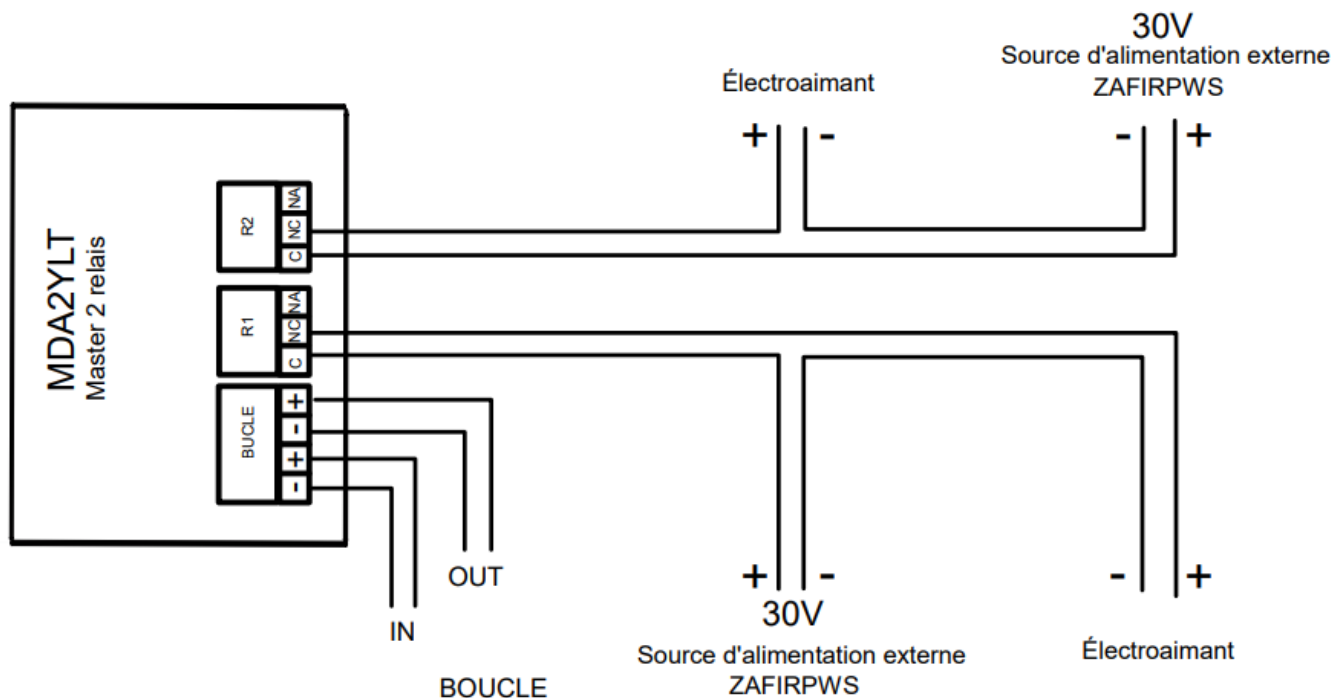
30V
Source d'alimentation externe
ZAFIRPWS

Électroaimant

+ -

- +

MDA2YLT
Master 2 relais

R2
NA
NC
C

R1
NA
NC
C

BUCLE
+
-
+
-

OUT

IN

BOUCLE

+ -
30V
Source d'alimentation externe
ZAFIRPWS

- +
Électroaimant